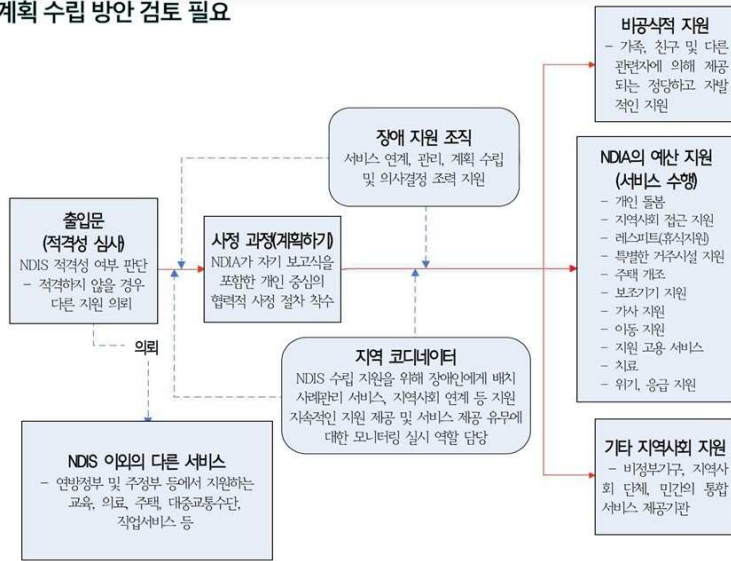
계획 수립 방안 검토 필요

비공식적 지원
- 가족, 친구 및 다른 관련자에 의해 제공되는 정당하고 자발적인 지원

장애 지원 조직
서비스 연계, 관리, 계획 수립 및 의사결정 조력 지원

NDIA의 예산 지원 (서비스 수행)
- 개인 돌봄
- 지역사회 접근 지원
- 레스피트(휴식지원)
- 특별한 거주시설 지원
- 주택 개조
- 보조기기 지원
- 가사 지원
- 이동 지원
- 지원 고용 서비스
- 치료
- 위기, 응급 지원

출입문 (적격성 심사)
NDIS 적격성 여부 판단
- 적격하지 않을 경우 다른 지원 의뢰

사정 과정(계획하기)
NDIA가 자기 보고식을 포함한 개인 중심의 협력적 사정 절차 착수

의뢰

지역 코디네이터
NDIS 수립 지원을 위해 장애인에게 배치 사례관리 서비스, 지역사회 연계 등 지원 지속적인 지원 제공 및 서비스 제공 유무에 대한 모니터링 실시 역할 담당

NDIS 이외의 다른 서비스
- 연방정부 및 주정부 등에서 지원하는 교육, 의료, 주택, 대중교통수단, 직업서비스 등

기타 지역사회 지원
- 비정부기구, 지역사회 단체, 민간의 통합 서비스 제공기관